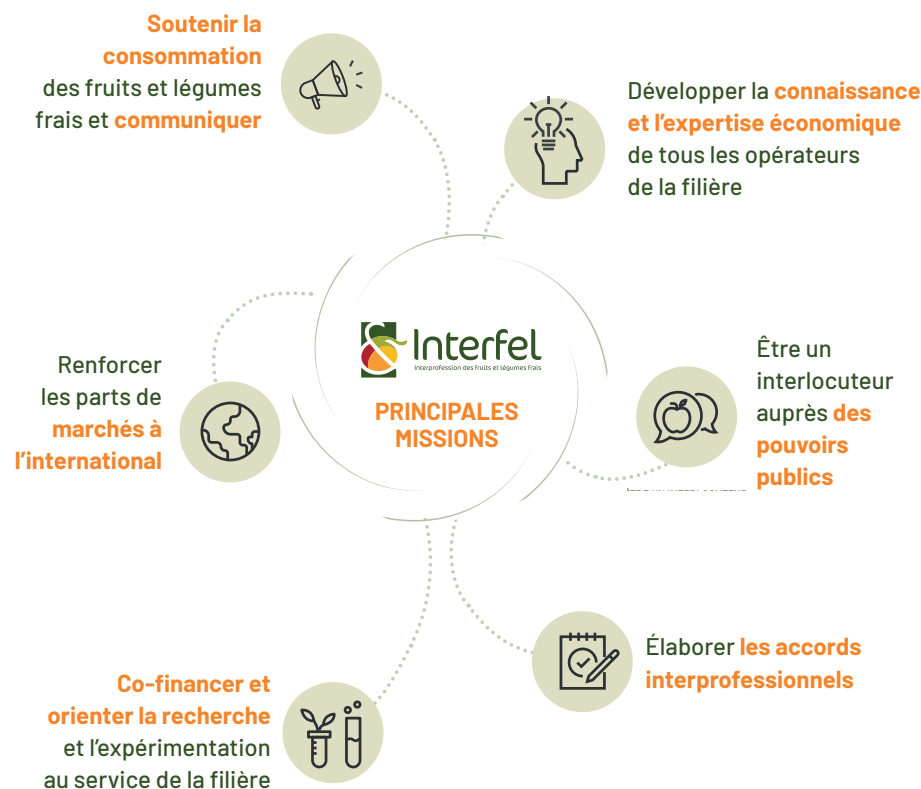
Soutenir la consommation des fruits et légumes frais et communiquer

Développer la connaissance et l'expertise économique de tous les opérateurs de la filière

Interfel
Interprofession des fruits et légumes frais

PRINCIPALES MISSIONS

Renforcer les parts de marchés à l'international

Être un interlocuteur auprès des pouvoirs publics

Élaborer les accords interprofessionnels

Co-financer et orienter la recherche et l'expérimentation au service de la filière